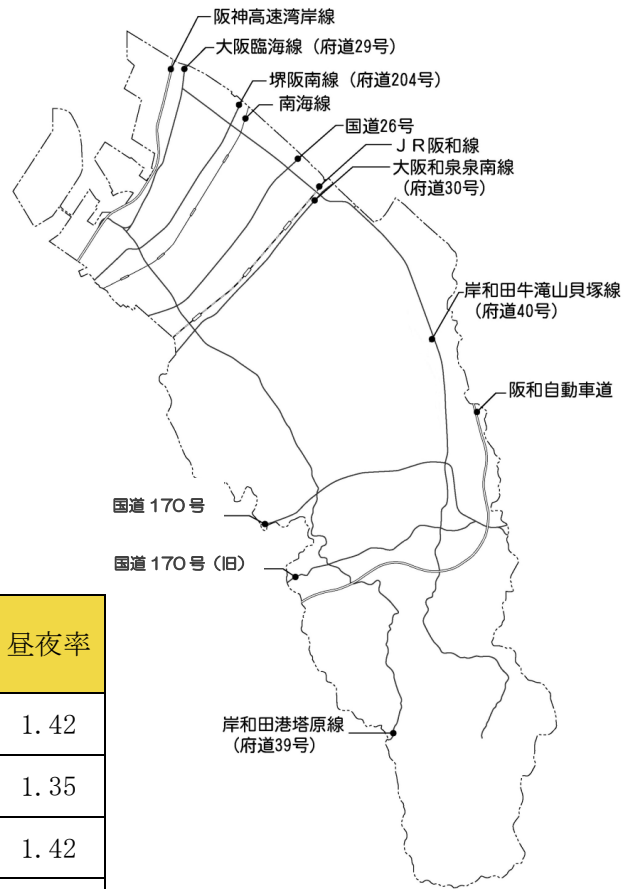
阪神高速湾岸線
大阪臨海線（府道29号）
堺阪南線（府道204号）
南海線
国道26号
ＪＲ阪和線
大阪和泉泉南線（府道30号）
岸和田牛滝山貝塚線（府道40号）
阪和自動車道
国道 170 号
国道 170 号（旧）
岸和田港塔原線（府道39号）

| 昼夜率 |
|---|
| 1.42 |
| 1.35 |
| 1.42 |